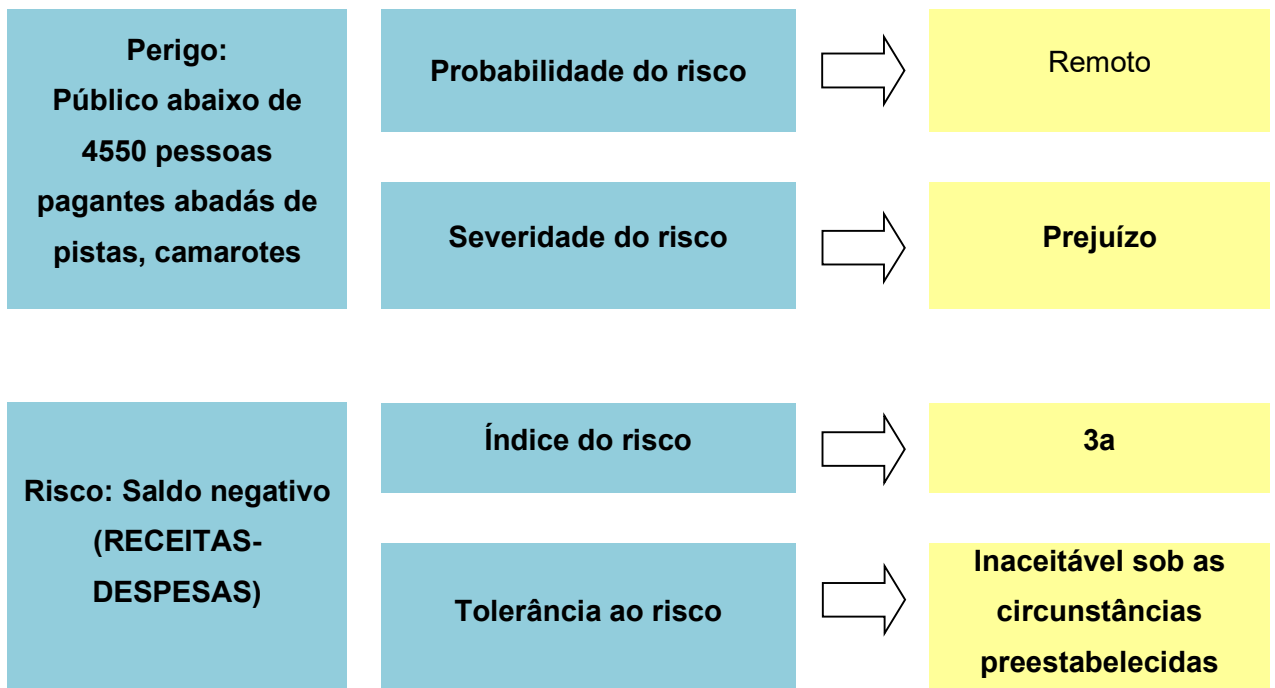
Perigo:
Público abaixo de 4550 pessoas pagantes abadás de pistas, camarotes

Probabilidade do risco

Remoto

Severidade do risco

Prejuízo

Risco: Saldo negativo (RECEITAS-DESPESAS)

Índice do risco

3a

Tolerância ao risco

Inaceitável sob as circunstâncias preestabelecidas